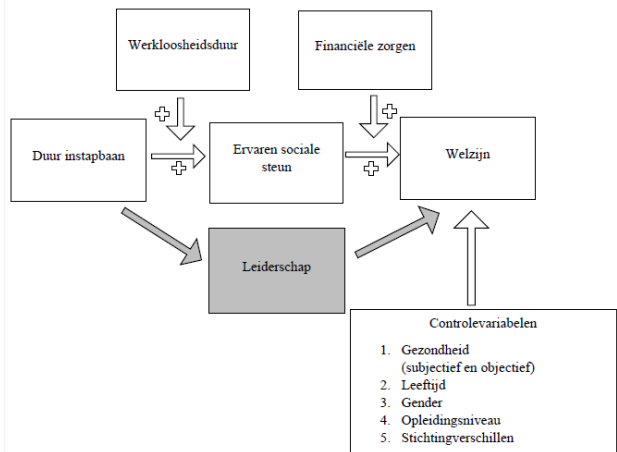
Werkloosheidsduur

Financiële zorgen

+

+

Duur instapbaan

+

Ervaren sociale steun

+

Welzijn

Leiderschap

Controlevariabelen

1. Gezondheid (subjectief en objectief)
2. Leeftijd
3. Gender
4. Opleidingsniveau
5. Stichtingverschillen